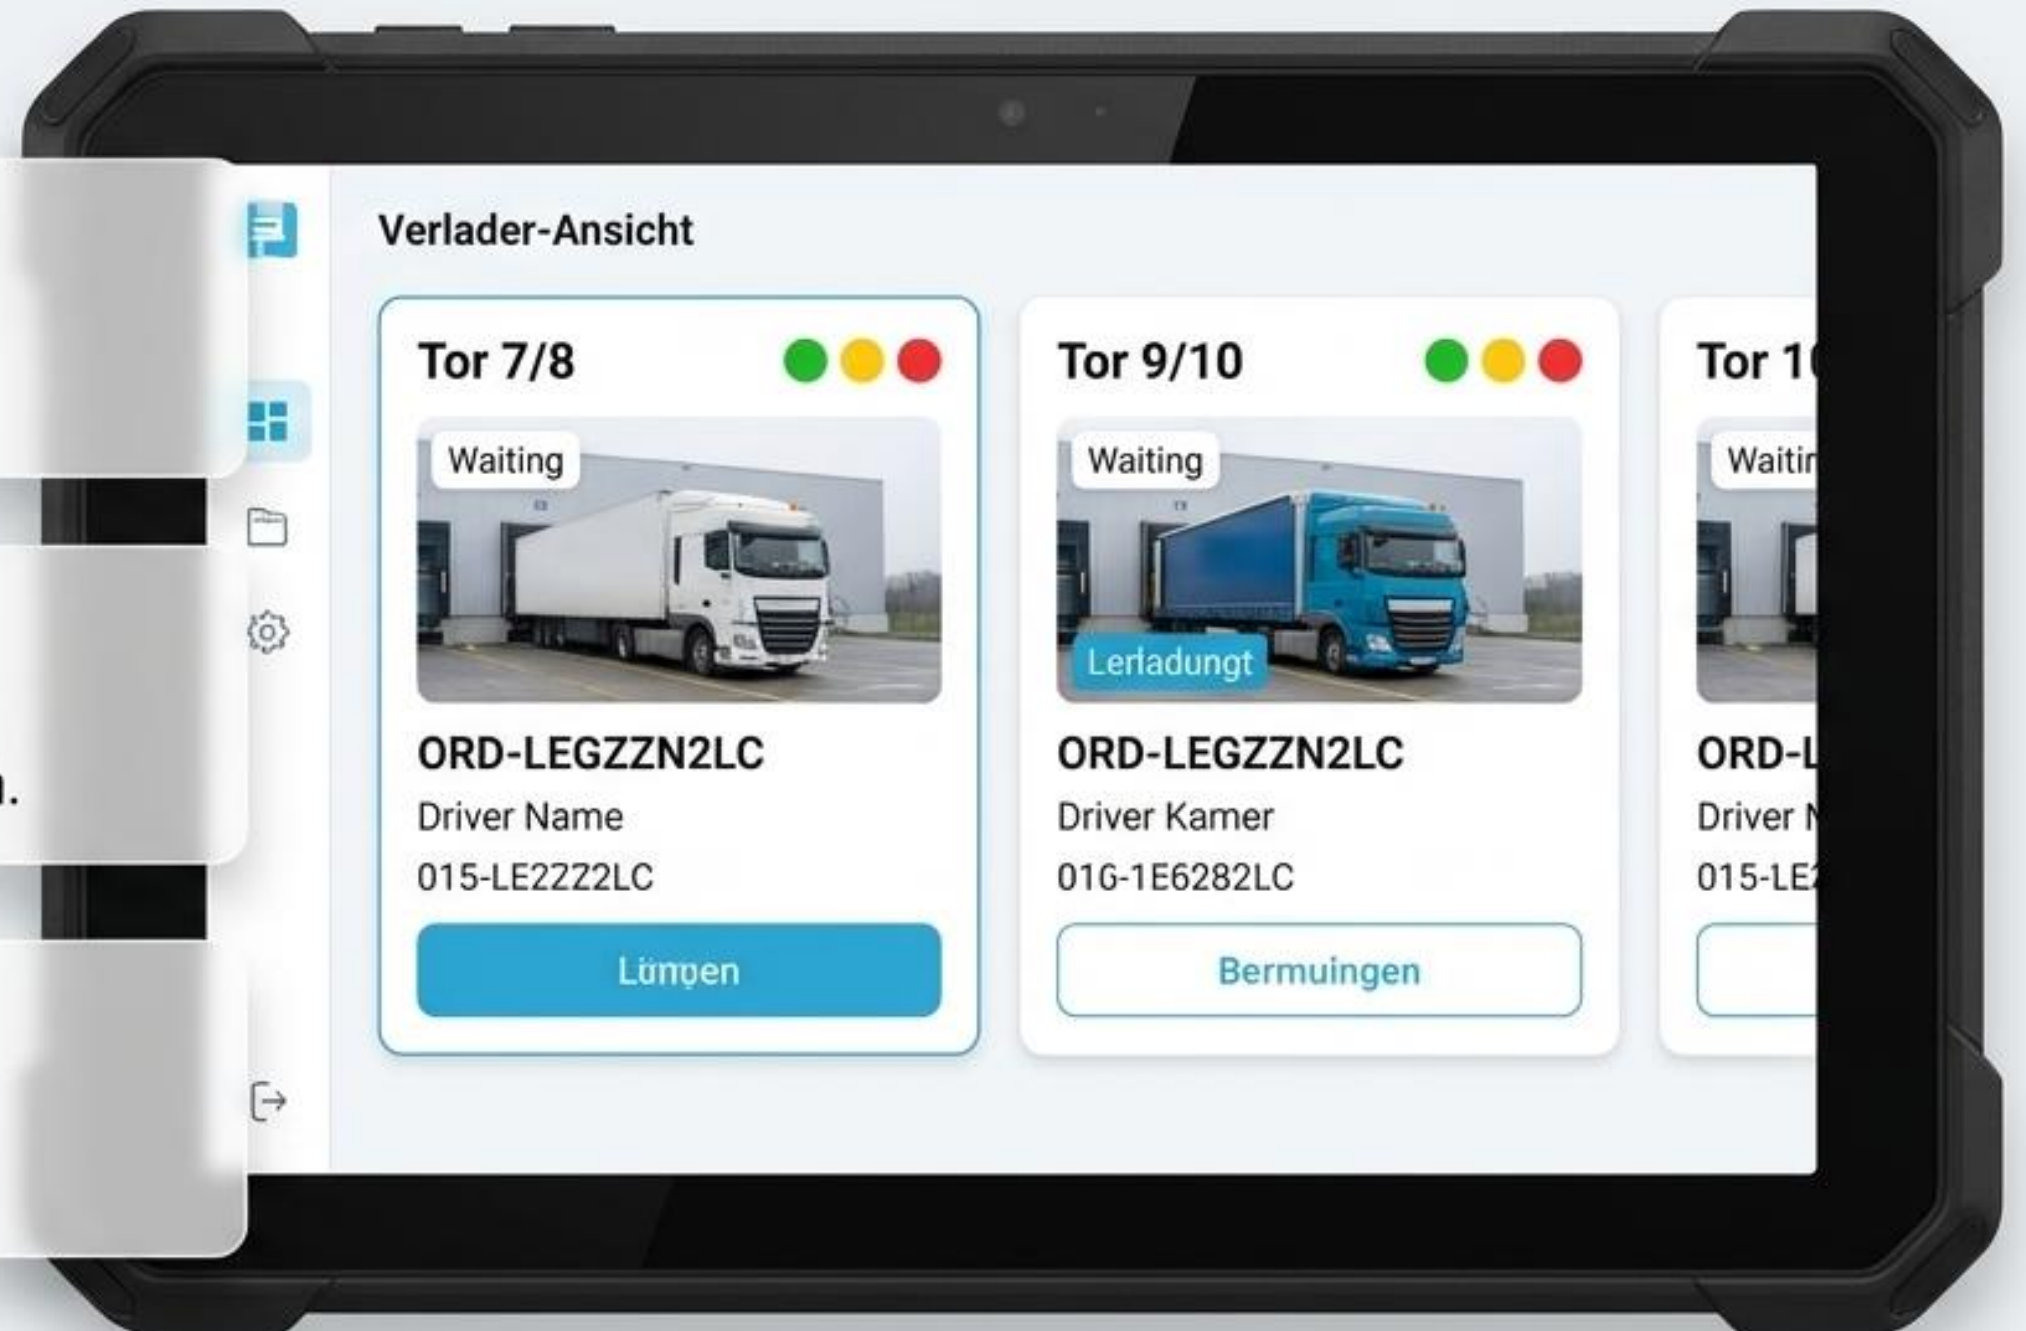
Verlader-Ansicht

Tor 7/8

Waiting

ORD-LEGZZN2LC

Driver Name

015-LE2Z22LC

Lünpen

Tor 9/10

Waiting

Lerladungt

ORD-LEGZZN2LC

Driver Kamer

01G-1E6282LC

Bermuingen

Tor 1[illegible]

Waitir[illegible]

ORD-L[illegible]

Driver N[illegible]

015-LE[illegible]

n.